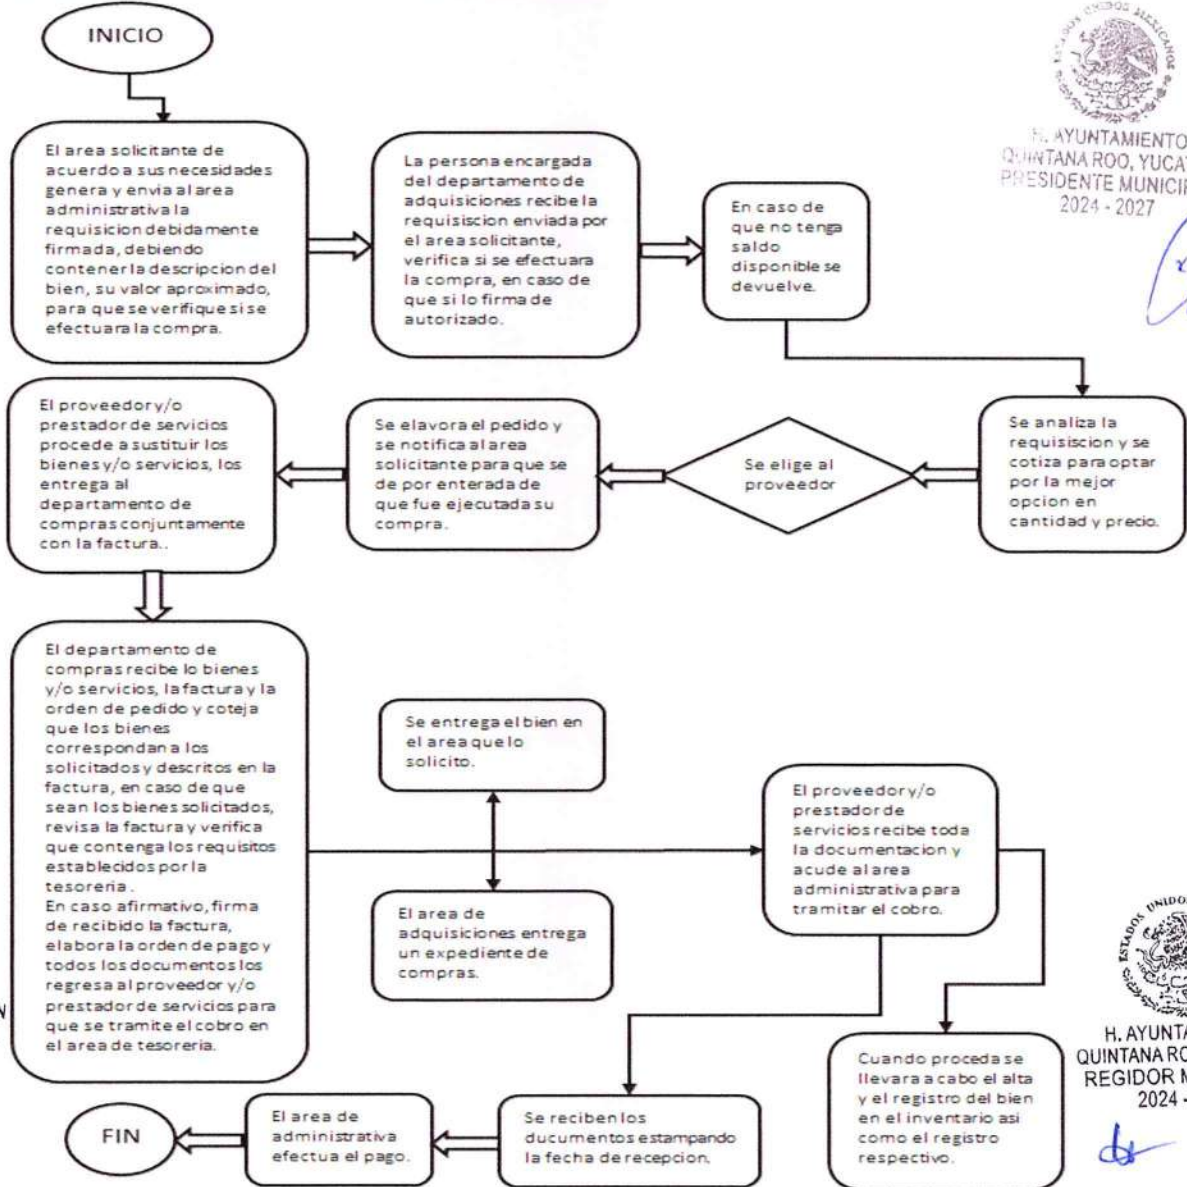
INICIO

El area solicitante de acuerdo a sus necesidades genera y envia al area administrativa la requisicion debidamente firmada, debiendo contener la descripcion del bien, su valor aproximado, para que se verifique si se efectuara la compra.

La persona encargada del departamento de adquisiciones recibe la requisiscion enviada por el area solicitante, verifica si se efectuara la compra, en caso de que si lo firma de autorizado.

En caso de que no tenga saldo disponible se devuelve.

H. AYUNTAMIENTO
QUINTANA ROO, YUCA
PRESIDENTE MUNICI
2024 - 2027

Se analiza la requisiscion y se cotiza para optar por la mejor opcion en cantidad y precio.

Se elige al proveedor

Se elavora el pedido y se notifica al area solicitante para que se de por enterada de que fue ejecutada su compra.

El proveedor y/o prestador de servicios procede a sustituir los bienes y/o servicios, los entrega al departamento de compras conjuntamente con la factura..

El departamento de compras recibe lo bienes y/o servicios, la factura y la orden de pedido y coteja que los bienes correspondan a los solicitados y descritos en la factura, en caso de que sean los bienes solicitados, revisa la factura y verifica que contenga los requisitos establecidos por la tesoreria.
En caso afirmativo, firma de recibido la factura, elabora la orden de pago y todos los documentos los regresa al proveedor y/o prestador de servicios para que se tramite el cobro en el area de tesoreria.

Se entrega el bien en el area que lo solicito.

El area de adquisiciones entrega un expediente de compras.

El proveedor y/o prestador de servicios recibe toda la documentacion y acude al area administrativa para tramitar el cobro.

H. AYUNT
QUINTANA RO
REGIDOR
2024 -

Cuando proceda se llevara a cabo el alta y el registro del bien en el inventario asi como el registro respectivo.

Se reciben los ducumentos estampando la fecha de recepcion.

El area de administrativa efectua el pago.

FIN